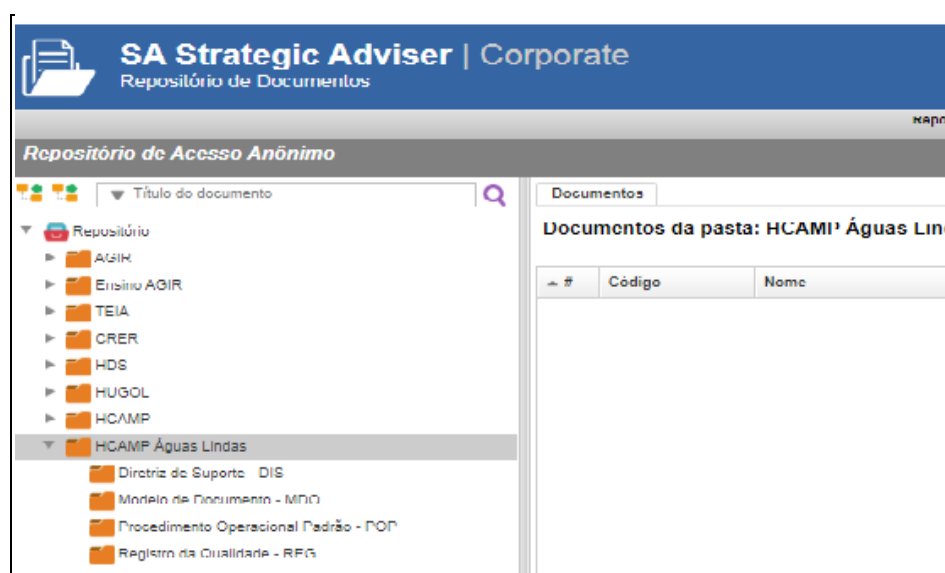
SA Strategic Adviser | Corporate
Repositório de Documentos

Repo

Repositório de Acesso Anônimo

Título do documento

Repositório
AGIR
Ensino AGIR
TEIA
CRER
HDS
HUGOL
HCAMP
HCAMP Águas Lindas
Diretriz de Suporte - DIS
Modelo de Documento - MDO
Procedimento Operacional Padrão - POP
Registro da Qualidade - REG

Documentos

Documentos da pasta: HCAMP Águas Lin

| # | Código | Nome |
|---|---|---|